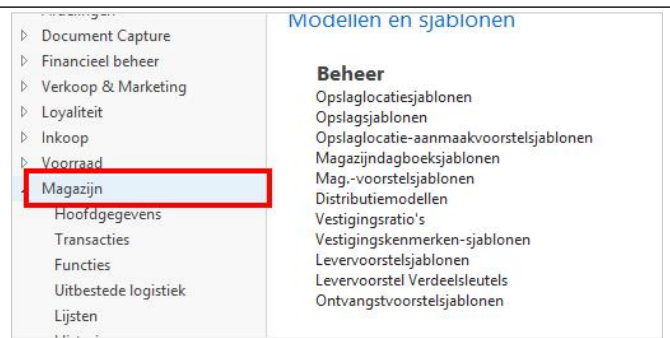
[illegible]
Document Capture
Financieel beheer
Verkoop & Marketing
Loyaliteit
Inkoop
Voorraad
Magazijn
Hoofdgegevens
Transacties
Functies
Uitbestede logistiek
Lijsten
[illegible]

Modellen en sjablonen

Beheer
Opslaglocatiesjablonen
Opslagsjablonen
Opslaglocatie-aanmaakvoorstelsjablonen
Magazijndagboeksjablonen
Mag.-voorstelsjablonen
Distributiemodellen
Vestigingsratio's
Vestigingskenmerken-sjablonen
Levervoorstelsjablonen
Levervoorstel Verdeelsleutels
Ontvangstvoorstelsjablonen